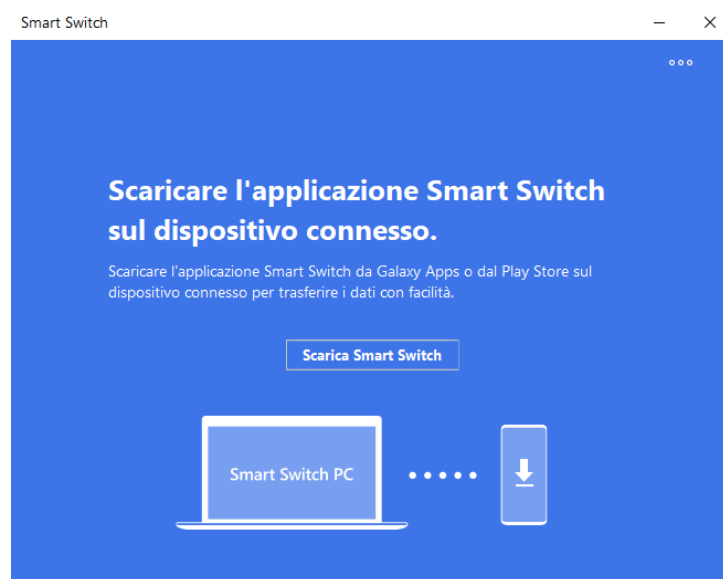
Smart Switch

Scaricare l'applicazione Smart Switch sul dispositivo connesso.

Scaricare l'applicazione Smart Switch da Galaxy Apps o dal Play Store sul dispositivo connesso per trasferire i dati con facilità.

Scarica Smart Switch

Smart Switch PC